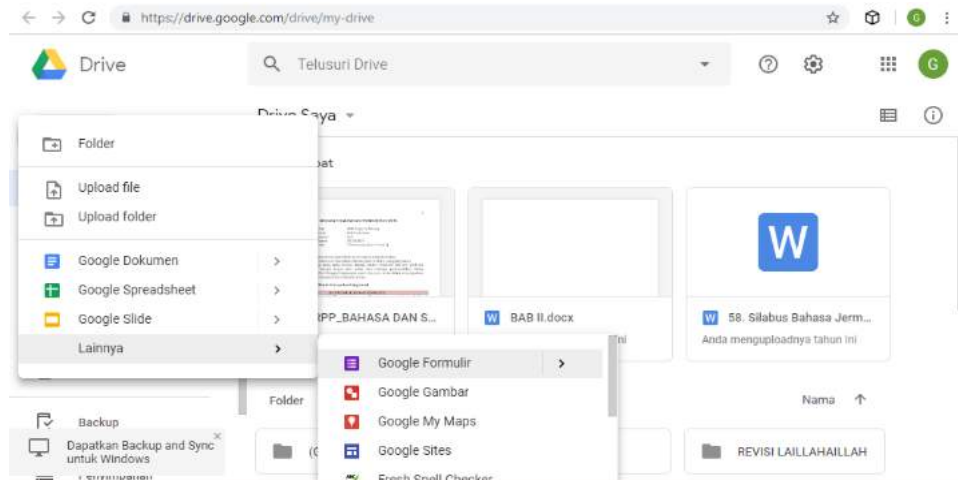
https://drive.google.com/drive/my-drive

Drive

Telusuri Drive

Drive Saya

Folder

Upload file

Upload folder

Google Dokumen

Google Spreadsheet

Google Slide

Lainnya

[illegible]bat

RPP_BAHASA DAN S...

BAB II.docx

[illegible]ini

W

58. Silabus Bahasa Jerm...

Anda menguploadnya tahun ini

Google Formulir

Google Gambar

Google My Maps

Google Sites

Fresh Spell Checker

Folder

Nama

Backup

Dapatkan Backup and Sync untuk Windows

(C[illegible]

REVISI LAILLAHAILLAH